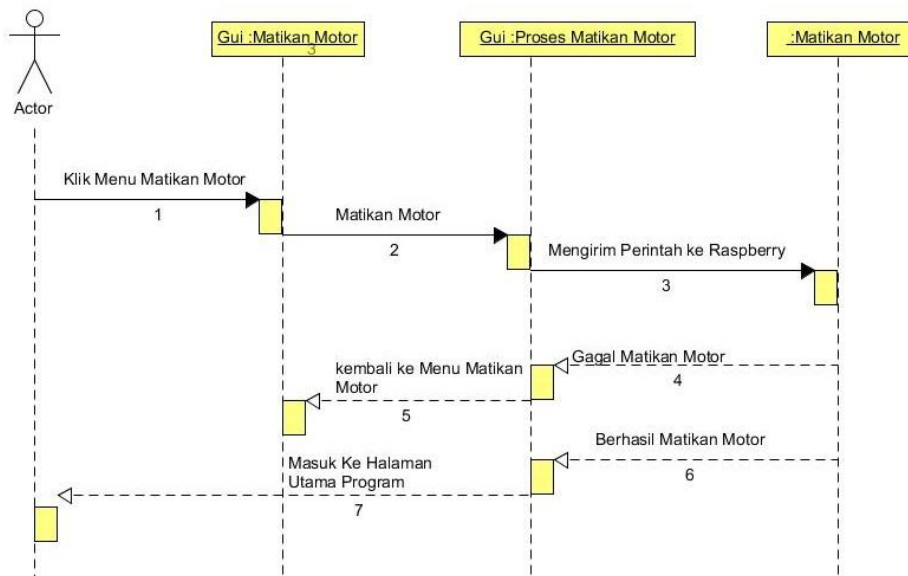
Actor

Gui :Matikan Motor
3

Gui :Proses Matikan Motor

:Matikan Motor

Klik Menu Matikan Motor
1

Matikan Motor
2

Mengirim Perintah ke Raspberry
3

Gagal Matikan Motor
4

kembali ke Menu Matikan Motor
5

Berhasil Matikan Motor
6

Masuk Ke Halaman Utama Program
7